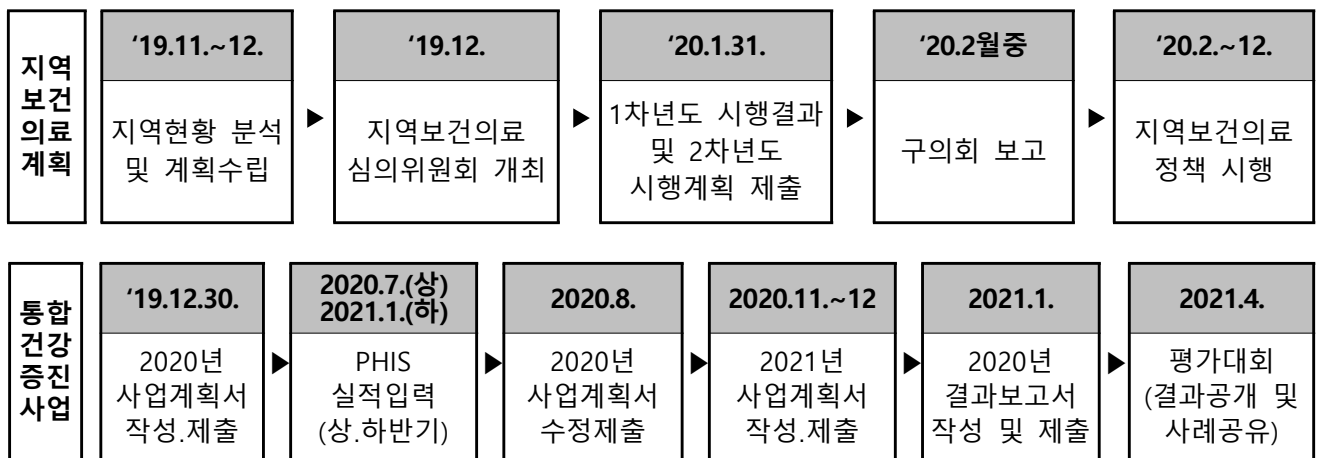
지역보건의료계획

‘19.11.~12.
지역현황 분석 및 계획수립

‘19.12.
지역보건의료 심의위원회 개최

‘20.1.31.
1차년도 시행결과 및 2차년도 시행계획 제출

‘20.2월중
구의회 보고

‘20.2.~12.
지역보건의료 정책 시행

통합건강증진사업

‘19.12.30.
2020년 사업계획서 작성.제출

2020.7.(상)
2021.1.(하)
PHIS 실적입력 (상.하반기)

2020.8.
2020년 사업계획서 수정제출

2020.11.~12
2021년 사업계획서 작성.제출

2021.1.
2020년 결과보고서 작성 및 제출

2021.4.
평가대회 (결과공개 및 사례공유)